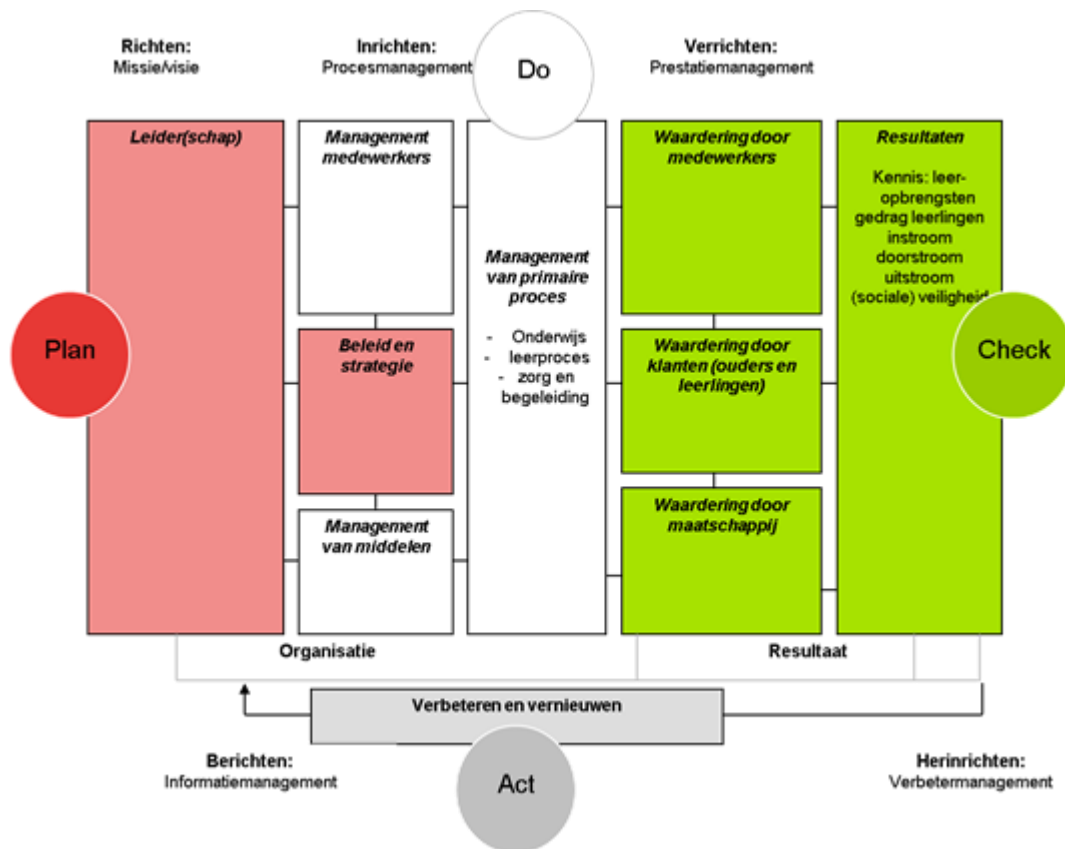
Richten:
Missie/visie

Inrichten:
Procesmanagement

Do

Verrichten:
Prestatiemanagement

Leider(schap)

Management medewerkers

Beleid en strategie

Management van middelen

Management van primaire proces

- Onderwijs
- leerproces
- zorg en begeleiding

Waardering door medewerkers

Waardering door klanten (ouders en leerlingen)

Waardering door maatschappij

Resultaten

Kennis: leeropbrengsten
gedrag leerlingen
instroom
doorstroom
uitstroom
(sociale) veiligheid

Plan

Check

Organisatie

Resultaat

Verbeteren en vernieuwen

Berichten:
Informatiemanagement

Act

Herinrichten:
Verbetermanagement